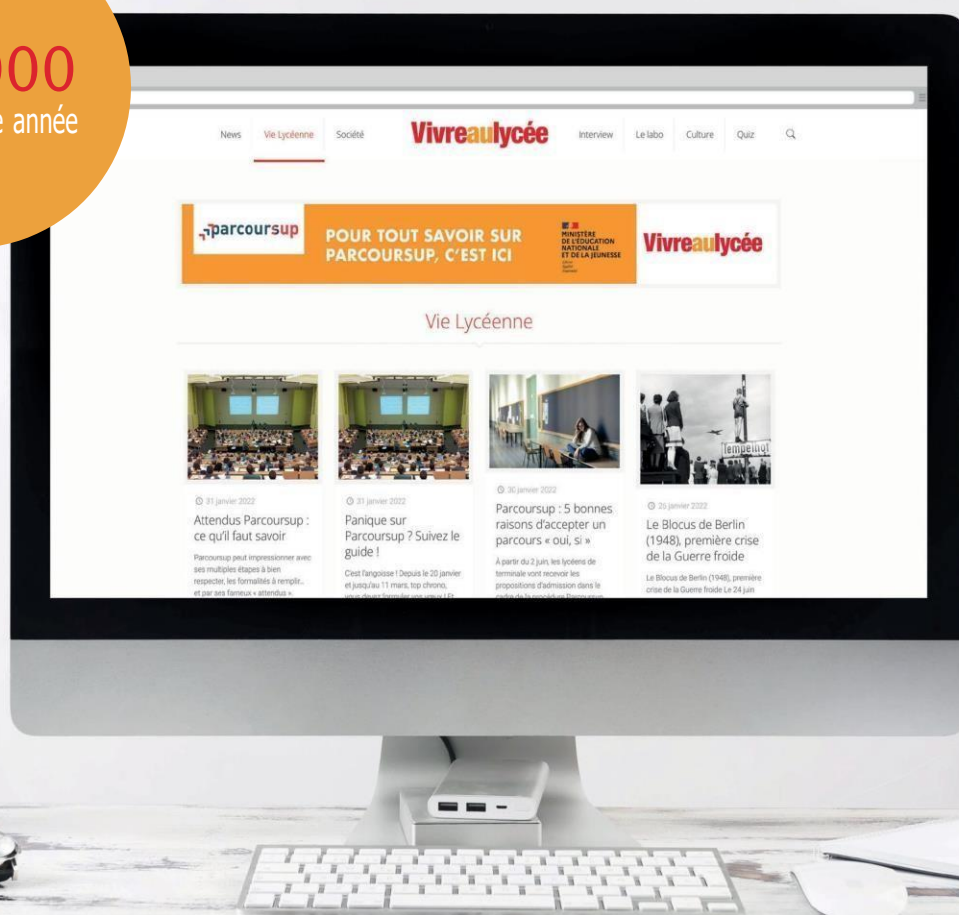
00
e année

News Vie Lycéenne Société Vivreaulycée Interview Le labo Culture Quiz

parcoursup POUR TOUT SAVOIR SUR PARCOURSUP, C'EST ICI MINISTÈRE DE L'ÉDUCATION NATIONALE ET DE LA JEUNESSE Vivreaulycée

Vie Lycéenne

31 janvier 2022
Attendus Parcoursup : ce qu'il faut savoir
Parcoursup peut impressionner avec ses multiples étapes à bien respecter, les formalités à remplir... et par ses fameux « attendus ».

31 janvier 2022
Panique sur Parcoursup ? Suivez le guide !
C'est l'angoisse ! Depuis le 20 janvier et jusqu'au 11 mars, top chrono, vous devez formuler vos vœux ! Et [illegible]

30 janvier 2022
Parcoursup : 5 bonnes raisons d'accepter un parcours « oui, si »
A partir du 2 juin, les lycéens de terminale vont recevoir les propositions d'admission dans le cadre de la procédure Parcoursup

Tempelhof
20 janvier 2022
Le Blocus de Berlin (1948), première crise de la Guerre froide
Le Blocus de Berlin (1948), première crise de la Guerre froide Le 24 juin